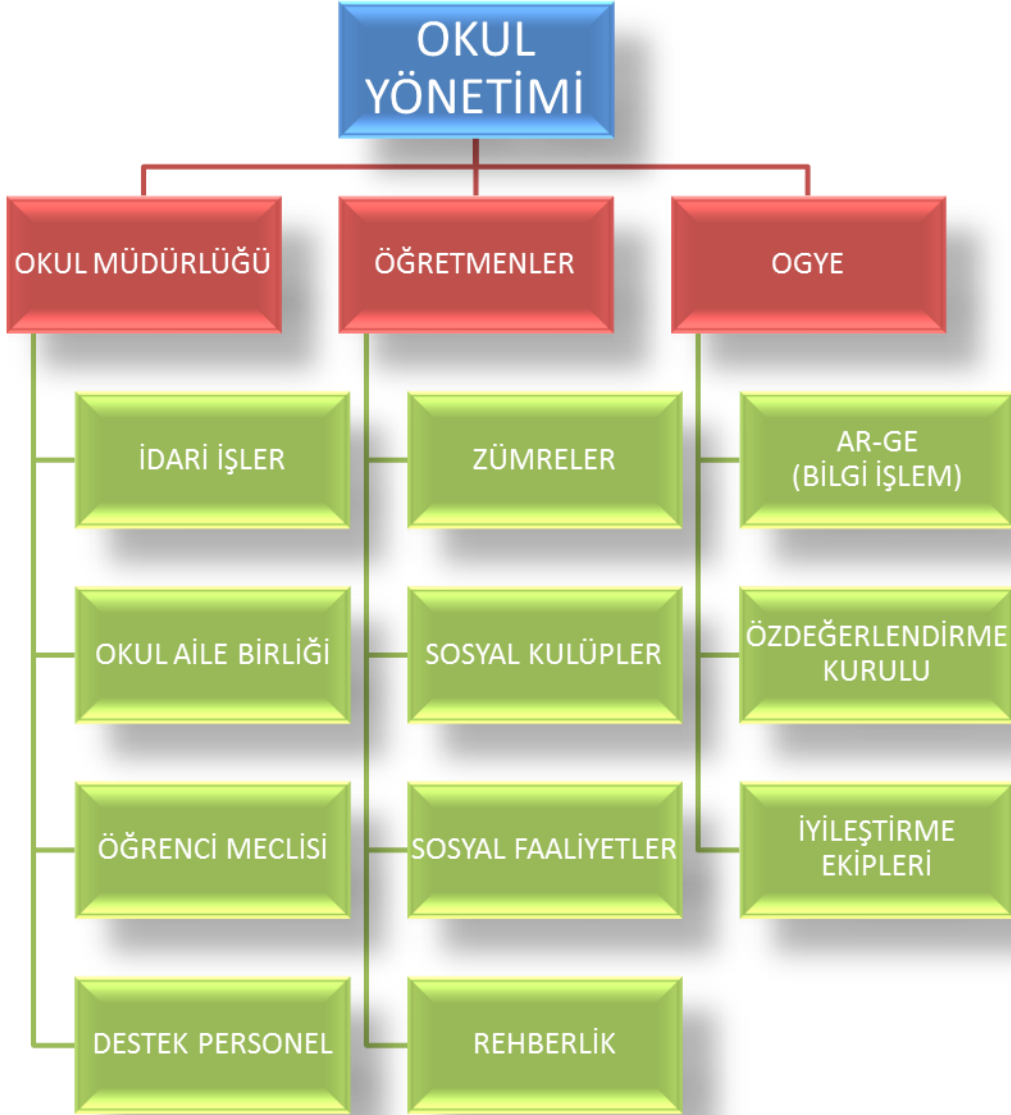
OKUL YÖNETİMİ

OKUL MÜDÜRLÜĞÜ

İDARİ İŞLER

OKUL AİLE BİRLİĞİ

ÖĞRENCİ MECLİSİ

DESTEK PERSONEL

ÖĞRETMENLER

ZÜMRELER

SOSYAL KULÜPLER

SOSYAL FAALİYETLER

REHBERLİK

OGYE

AR-GE (BİLGİ İŞLEM)

ÖZDEĞERLENDİRME KURULU

İYİLEŞTİRME EKİPLERİ